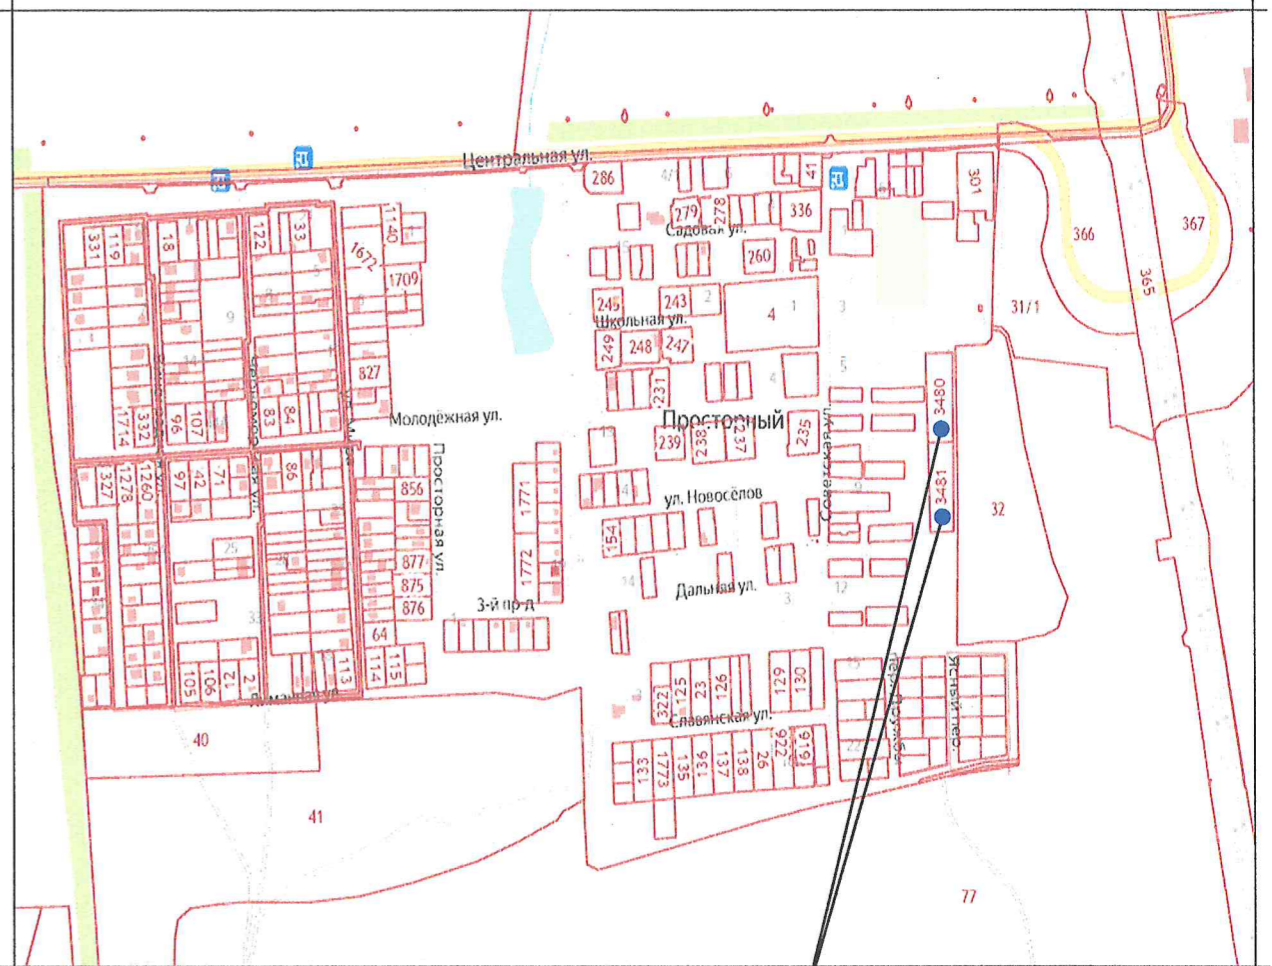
Центральная ул.
286
47
41
301
279
278
336
Садовая ул.
366
367
365
331
119
18
172
33
1672
1140
1709
260
245
243
2
1
3
4
Школьная ул.
31/1
9
249
248
247
827
231
4
5
3480
Молодёжная ул.
Просторный
1714
332
96
107
83
84
239
238
237
235
Советская ул.
327
1278
1260
97
42
71
86
856
Просторная ул.
1771
ул. Новосёлов
3481
32
154
25
877
875
876
1772
14
Дальняя ул.
3
12
3-й пр-д
64
114
115
113
105
106
21
2
322
125
23
126
129
130
Славянская ул.
40
133
1773
135
136
137
138
26
922
919
41
77